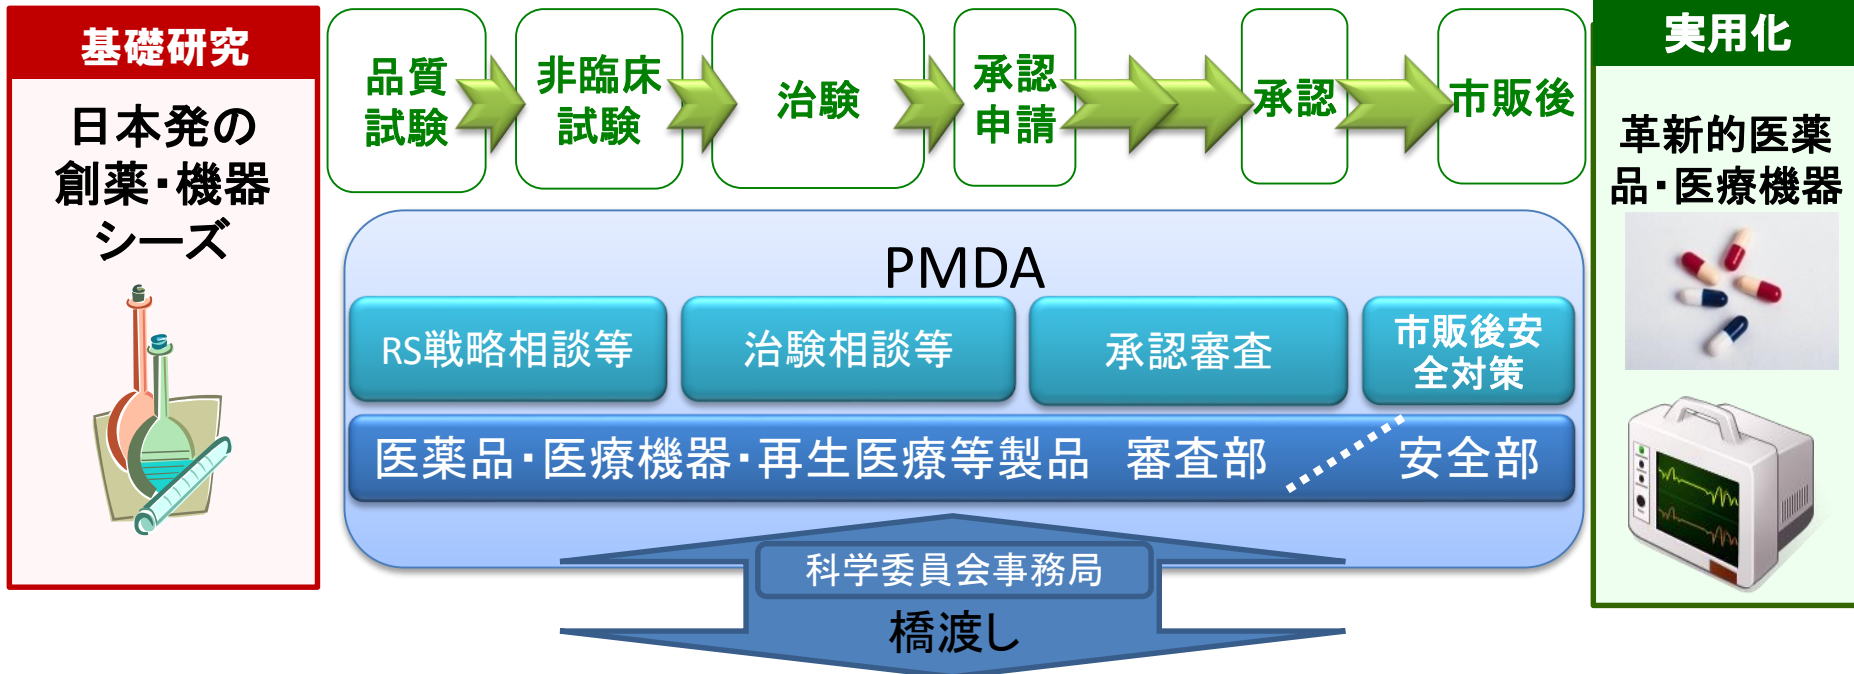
基礎研究

日本発の創薬・機器シーズ

品質試験

非臨床試験

治験

承認申請

承認

市販後

実用化

革新的医薬品・医療機器

PMDA

RS戦略相談等

治験相談等

承認審査

市販後安全対策

医薬品・医療機器・再生医療等製品　審査部

安全部

科学委員会事務局

橋渡し